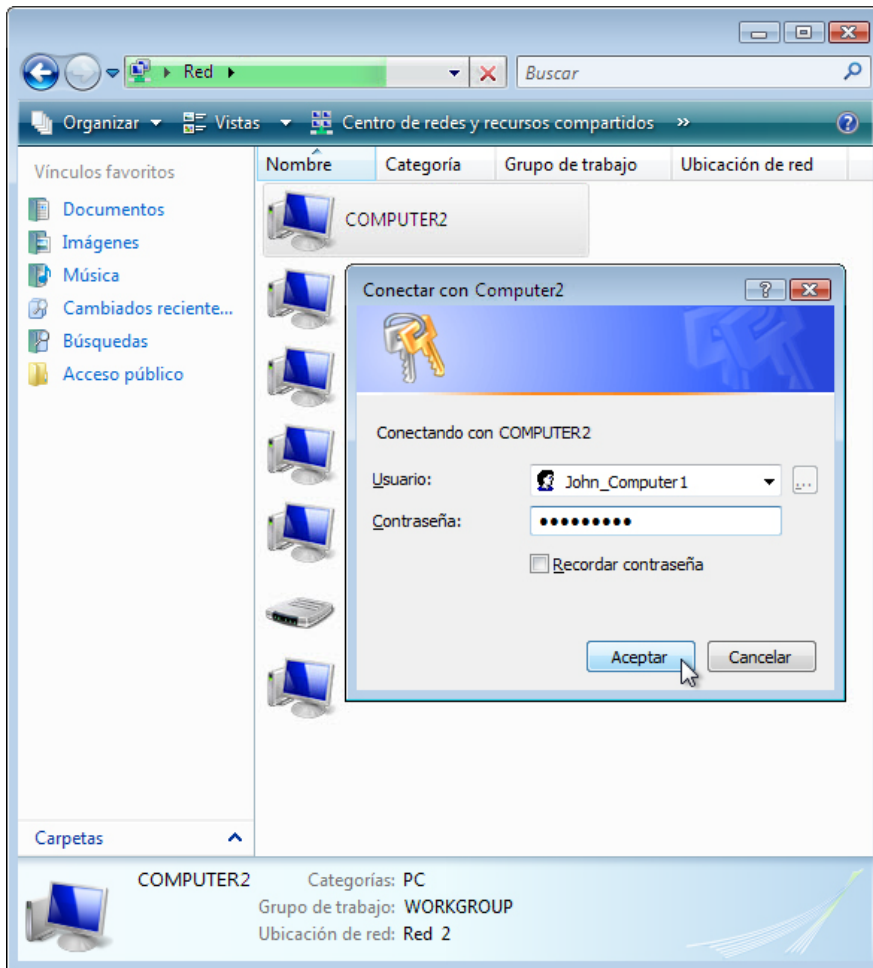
Red

Buscar

Organizar Vistas Centro de redes y recursos compartidos »

Vínculos favoritos

Documentos

Imágenes

Música

Cambiados reciente...

Búsquedas

Acceso público

Nombre | Categoría | Grupo de trabajo | Ubicación de red

COMPUTER2

Conectar con Computer2

Conectando con COMPUTER2

Usuario: John_Computer1

Contraseña: ●●●●●●●●●

Recordar contraseña

Aceptar Cancelar

Carpetas

COMPUTER2 Categorías: PC

Grupo de trabajo: WORKGROUP

Ubicación de red: Red 2